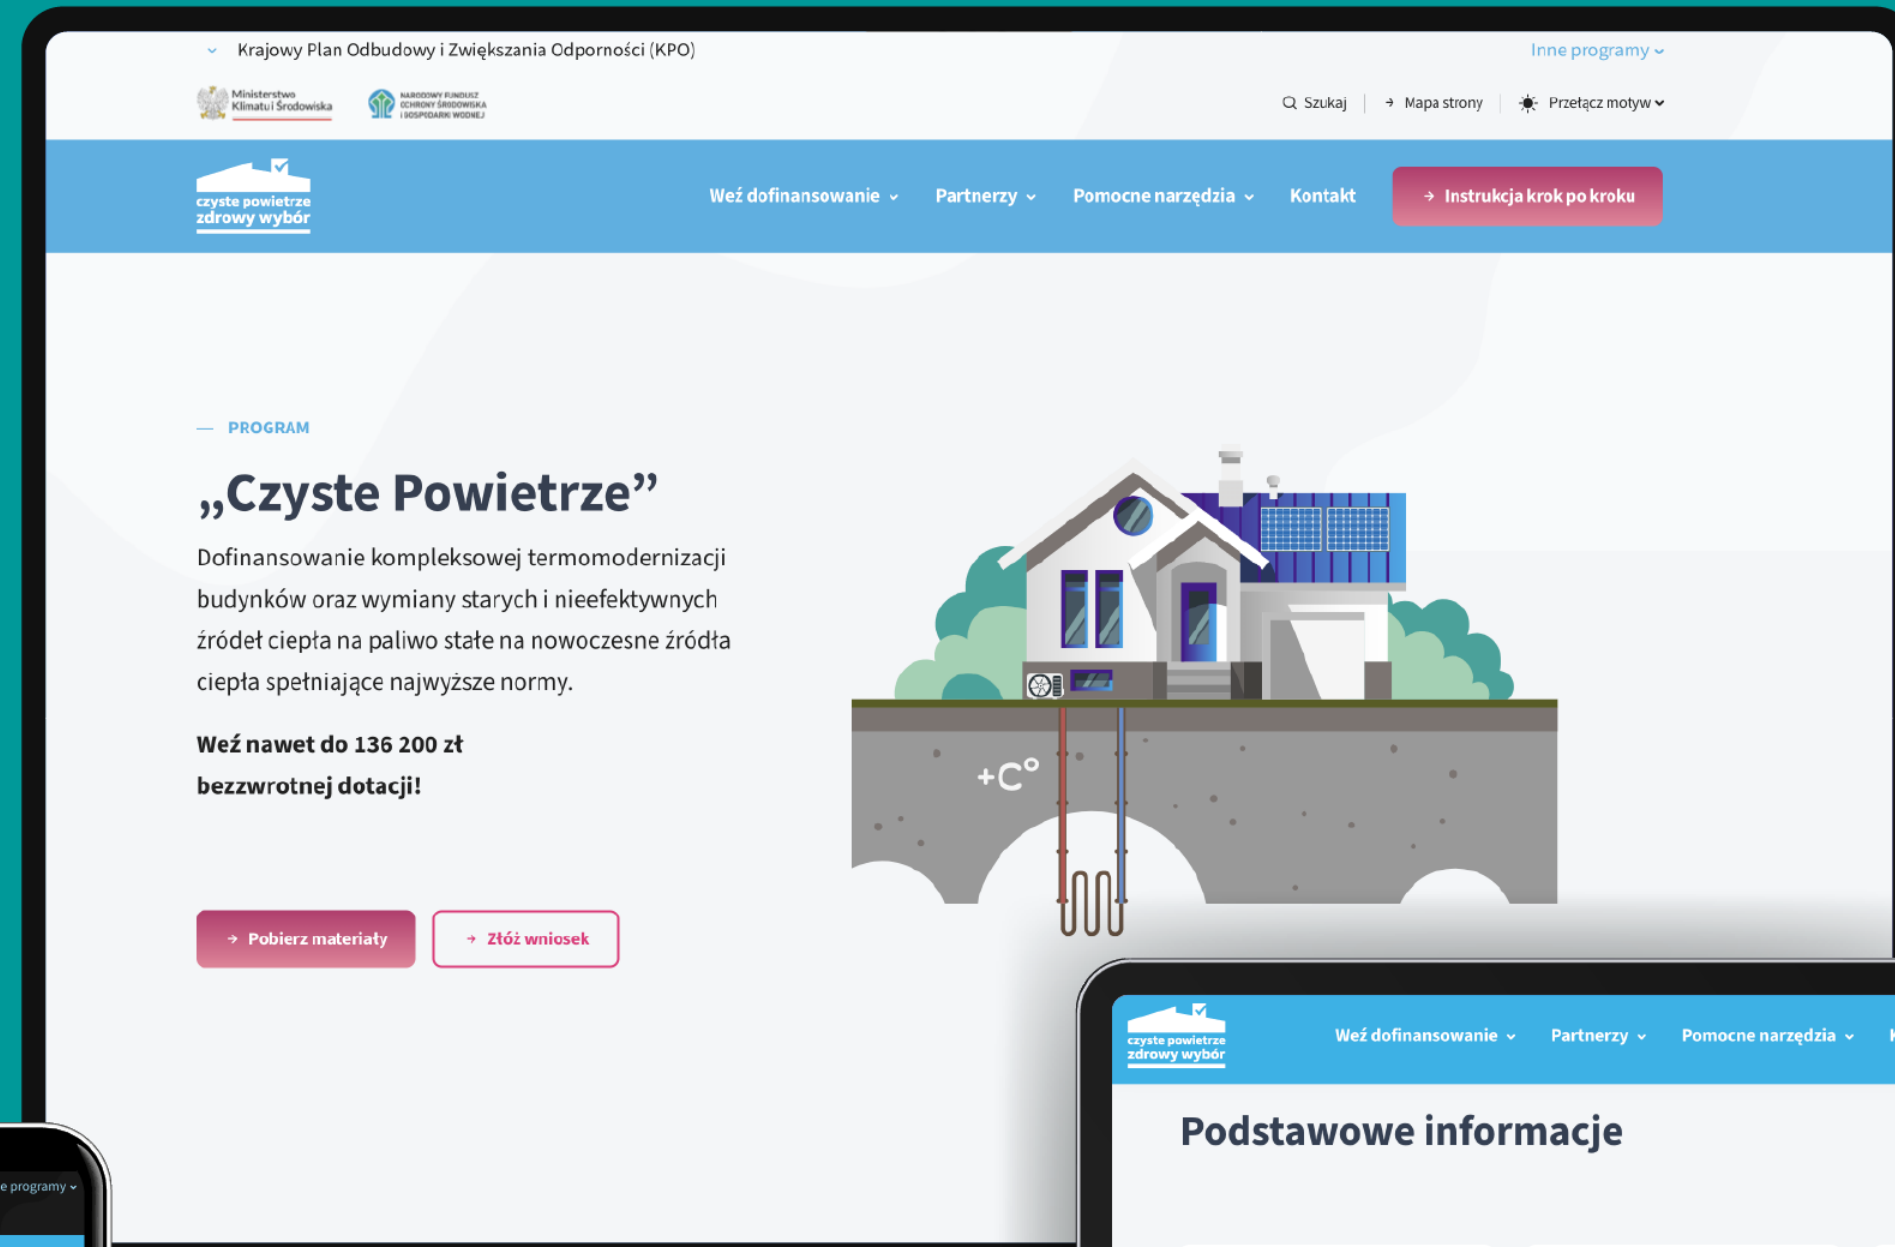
Krajowy Plan Odbudowy i Zwiększania Odporności (KPO)

Inne programy

Ministerstwo Klimatu i Środowiska

NARODOWY FUNDUSZ OCHRONY ŚRODOWISKA I GOSPODARKI WODNEJ

Szukaj

Mapa strony

Przełącz motyw

czyste powietrze zdrowy wybór

Weź dofinansowanie

Partnerzy

Pomocne narzędzia

Kontakt

Instrukcja krok po kroku

PROGRAM

„Czyste Powietrze”

Dofinansowanie kompleksowej termomodernizacji budynków oraz wymiany starych i nieefektywnych źródeł ciepła na paliwo stałe na nowoczesne źródła ciepła spełniające najwyższe normy.

Weź nawet do 136 200 zł bezzwrotnej dotacji!

+C°

Pobierz materiały

Złóż wniosek

czyste powietrze zdrowy wybór

Weź dofinansowanie

Partnerzy

Pomocne narzędzia

Podstawowe informacje

e programy